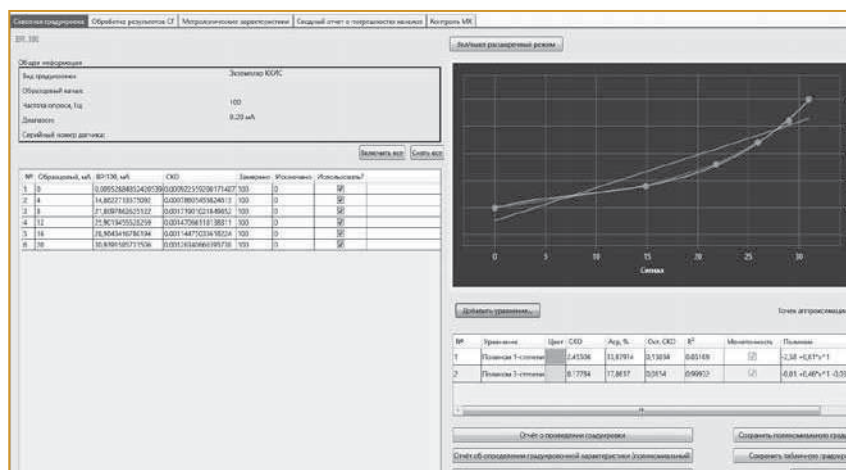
Сеансы градуировки | Обработка результатов СГ | Метрологические характеристики | Сводный отчет о погрешности каналов | Контроль МХ

ВР 100

Включить расширенный режим

Общая информация

Вид градуировки: Экземпляр ККИС

Образцовый канал:

Частота опроса, Гц: 100

Диапазон: 0-20 мА

Серийный номер датчика:

Включить все | Снять все

| № | Образцовый, мА | ВР100, мА | СКО | Замерено | Исключено | Использовать? |
|---|---|---|---|---|---|---|
| 1 | 0 | 0,00552684524 | 0,000922515 | 100 | 0 | ☑ |
| 2 | 4 | 14,8022719375 | 0,000780545 | 100 | 0 | ☑ |
| 3 | 8 | 21,8097862521 | 0,001759010 | 100 | 0 | ☑ |
| 4 | 12 | 25,9019455526 | 0,001470681 | 100 | 0 | ☑ |
| 5 | 16 | 28,9043416784 | 0,001144750 | 100 | 0 | ☑ |
| 6 | 20 | 30,9789185711 | 0,001263406 | 100 | 0 | ☑ |

0 5 10 15 20 25 30

Сигнал

Добавить уравнение...

Точек аппроксимации

| № | Уравнение | Цвет | СКО | Апр, % | Отн. СКО | $R^2$ | Монотонность | Полином |
|---|---|---|---|---|---|---|---|---|
| 1 | Полином 1-степени | | 2,45506 | 33,87914 | 0,13094 | 0,85169 | ☑ | -2,58 +0,61*x^1 |
| 2 | Полином 2-степени | | 0,17794 | 17,8617 | 0,0154 | 0,99932 | ☑ | -0,81 +0,46*x^1 -0,5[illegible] |

Отчёт о проведении градуировки

Сохранить полиномиальную град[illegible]

Отчёт об определении градуировочной характеристики (полиномиальный)

Сохранить табличную градуир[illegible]